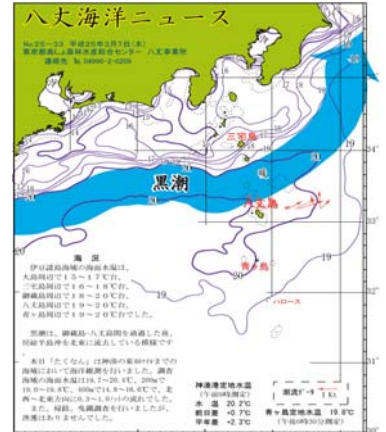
八丈海洋ニュース

No.25-33 平成25年3月7日(木)
東京都島しょ農林水産総合センター 八丈事業所
連絡先 ℡ 04996-2-0205

三宅島

黒潮

八丈島

青ヶ島

ハロース

19

19

19

20

18

34°

33°

32°

31°

海況

伊豆諸島海域の海面水温は、大島周辺で15~17℃台、三宅島周辺で16~18℃台、御蔵島周辺で16~18℃台、八丈島周辺で19~20℃台、青ヶ島周辺で19~20℃台となっています。

黒潮は、御蔵島~八丈島間を通過した後、房総半島沖を北東に流去している模様です。

本日「たくなん」は八丈島の東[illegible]までの海域において海洋観測を行いました。調査海域の海面水温は19.1~20.1℃、200mで16.0~18.6℃、400mで14.9~16.6℃で、北西~北東方向に0.3~1.0ノットの流れでした。また、採捕、曳網調査を行いましたが、漁獲はありませんでした。

神湊港定地水温
(午前9時測定)
水温 20.2℃
前日差 +0.7℃
平年差 +2.3℃

潮流ベクトル
1 Kt

青ヶ島定地水温 19.8℃
(午前9時30分測定)